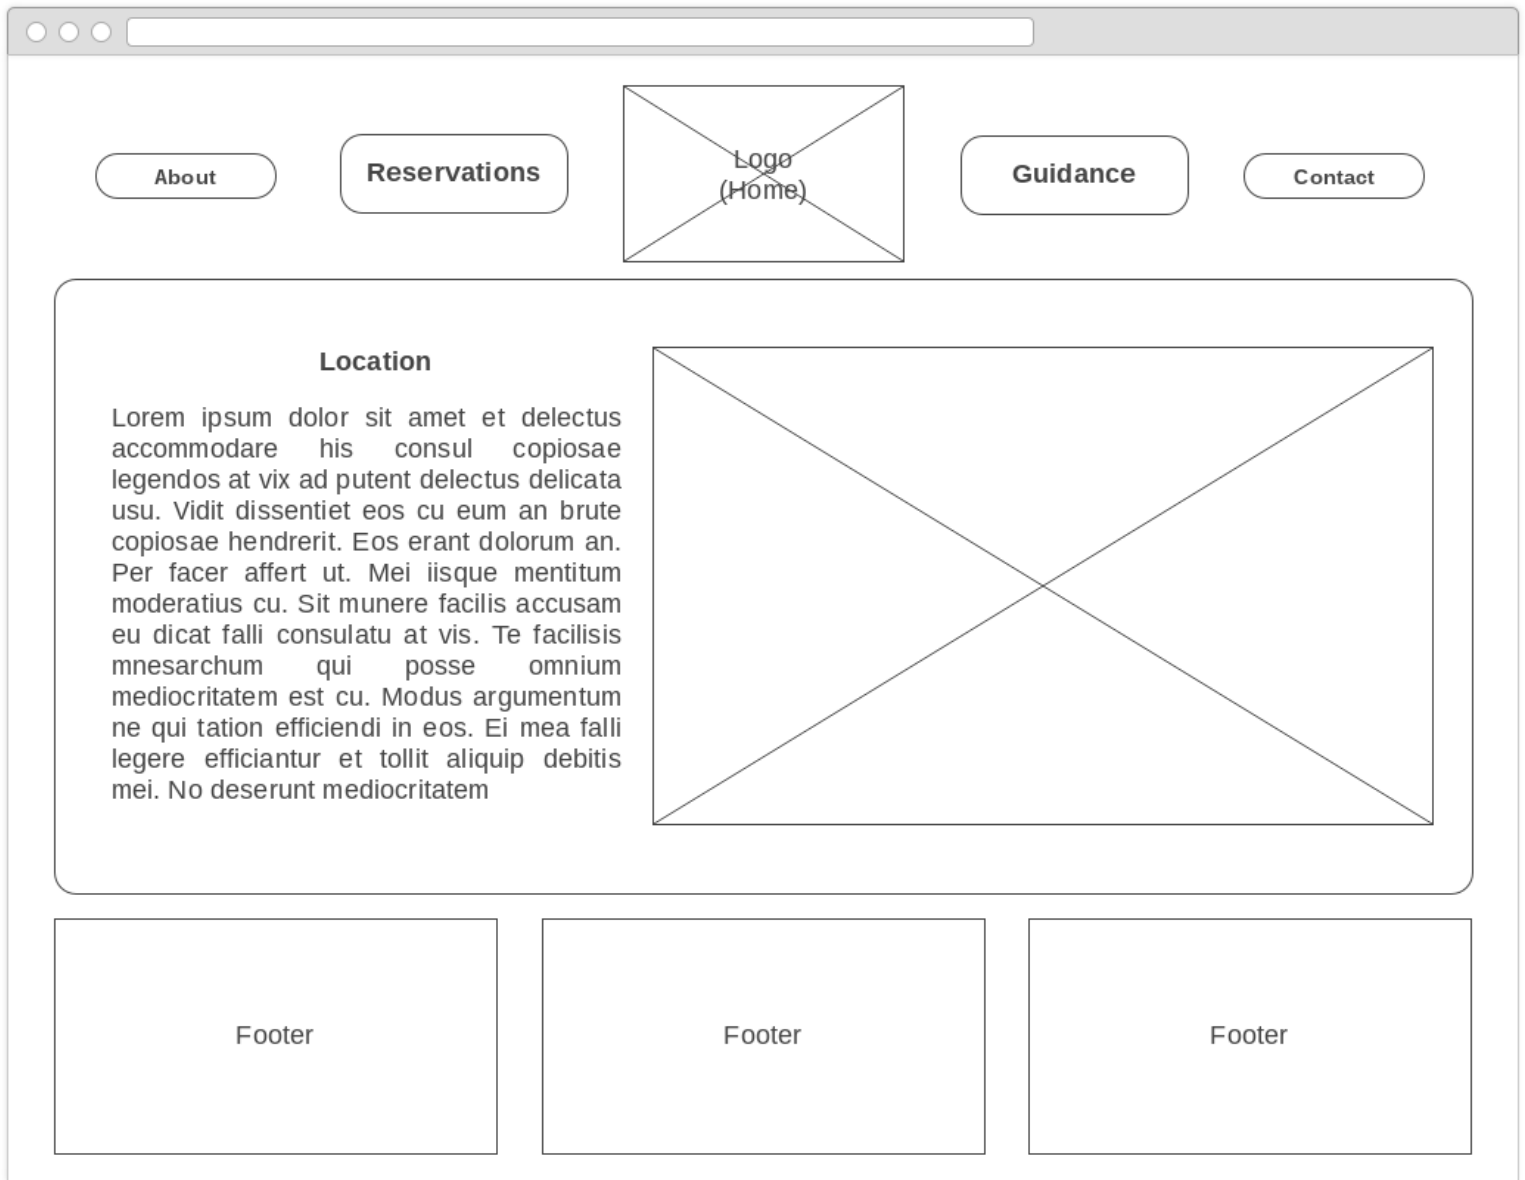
About

Reservations

Logo
(Home)

Guidance

Contact

Location

Lorem ipsum dolor sit amet et delectus accommodare his consul copiosae legendos at vix ad putent delectus delicata usu. Vidit dissentiet eos cu eum an brute copiosae hendrerit. Eos erant dolorum an. Per facer affert ut. Mei iisque mentitum moderatius cu. Sit munere facilis accusam eu dicat falli consulatu at vis. Te facilisis mnesarchum qui posse omnium mediocritatem est cu. Modus argumentum ne qui tation efficiendi in eos. Ei mea falli legere efficiantur et tollit aliquip debitis mei. No deserunt mediocritatem

Footer

Footer

Footer